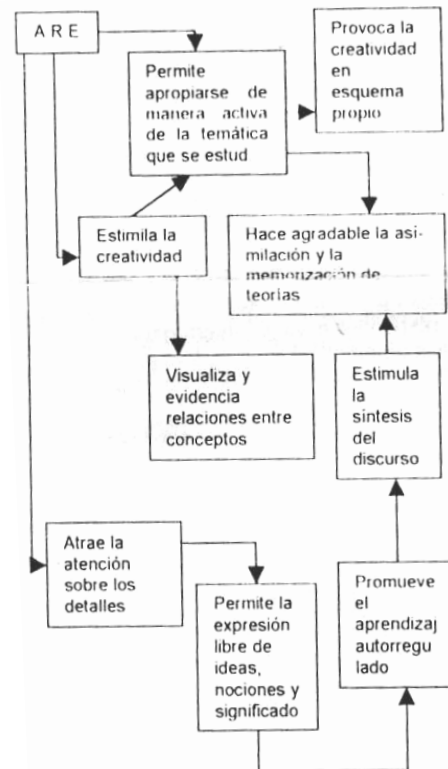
A R E

Permite apropiarse de manera activa de la temática que se estud

Provoca la creatividad en esquema propio

Estimula la creatividad

Hace agradable la asimilación y la memorización de teorías

Visualiza y evidencia relaciones entre conceptos

Estimula la síntesis del discurso

Atrae la atención sobre los detalles

Permite la expresión libre de ideas, nociones y significado

Promueve el aprendizaj autorregu lado